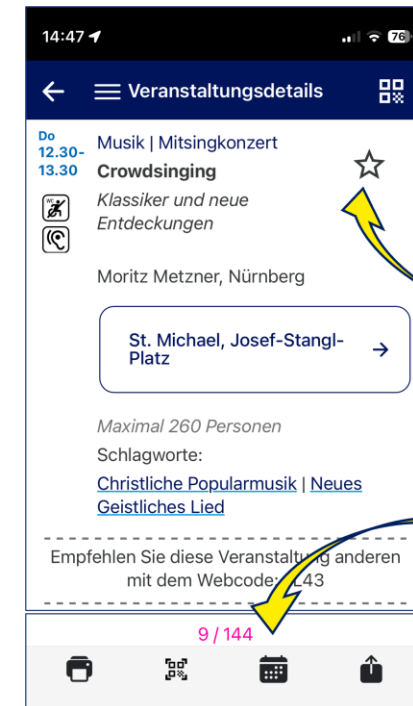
14:47

76

Veranstaltungsdetails

Do 12.30-13.30

Musik | Mitsingkonzert

Crowdsinging

Klassiker und neue Entdeckungen

Moritz Metzner, Nürnberg

St. Michael, Josef-Stangl-Platz

Maximal 260 Personen

Schlagworte:

Christliche Popularmusik | Neues Geistliches Lied

Empfehlen Sie diese Veranstaltung anderen mit dem Webcode: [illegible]L43

9 / 144